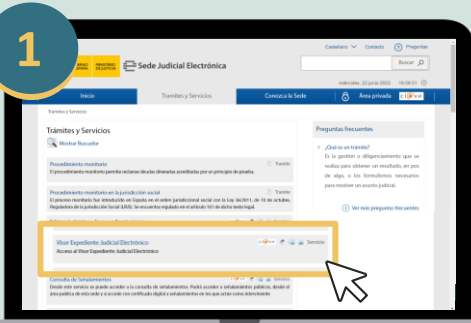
1

Sede Judicial Electrónica

Castellano Contacto Preguntas

Buscar

miércoles, 22 junio 2022

Inicio

Trámites y Servicios

Conozca la Sede

Área privada

Trámites y Servicios

Trámites y Servicios

Mostrar Buscador

Procedimiento monitorio

Trámite

El procedimiento monitorio permite reclamar deudas dinerarias acreditadas por un principio de prueba.

Procedimiento monitorio en la jurisdicción social

Trámite

Visor Expediente Judicial Electrónico

Servicio

Acceso al Visor Expediente Judicial Electrónico

Consulta de señalamientos

Preguntas frecuentes

¿Qué es un trámite?

Es la gestión o diligenciamiento que se realiza para obtener un resultado, en pos de algo, o los formularios necesarios para mover un asunto judicial.

Ver más preguntas frecuentes